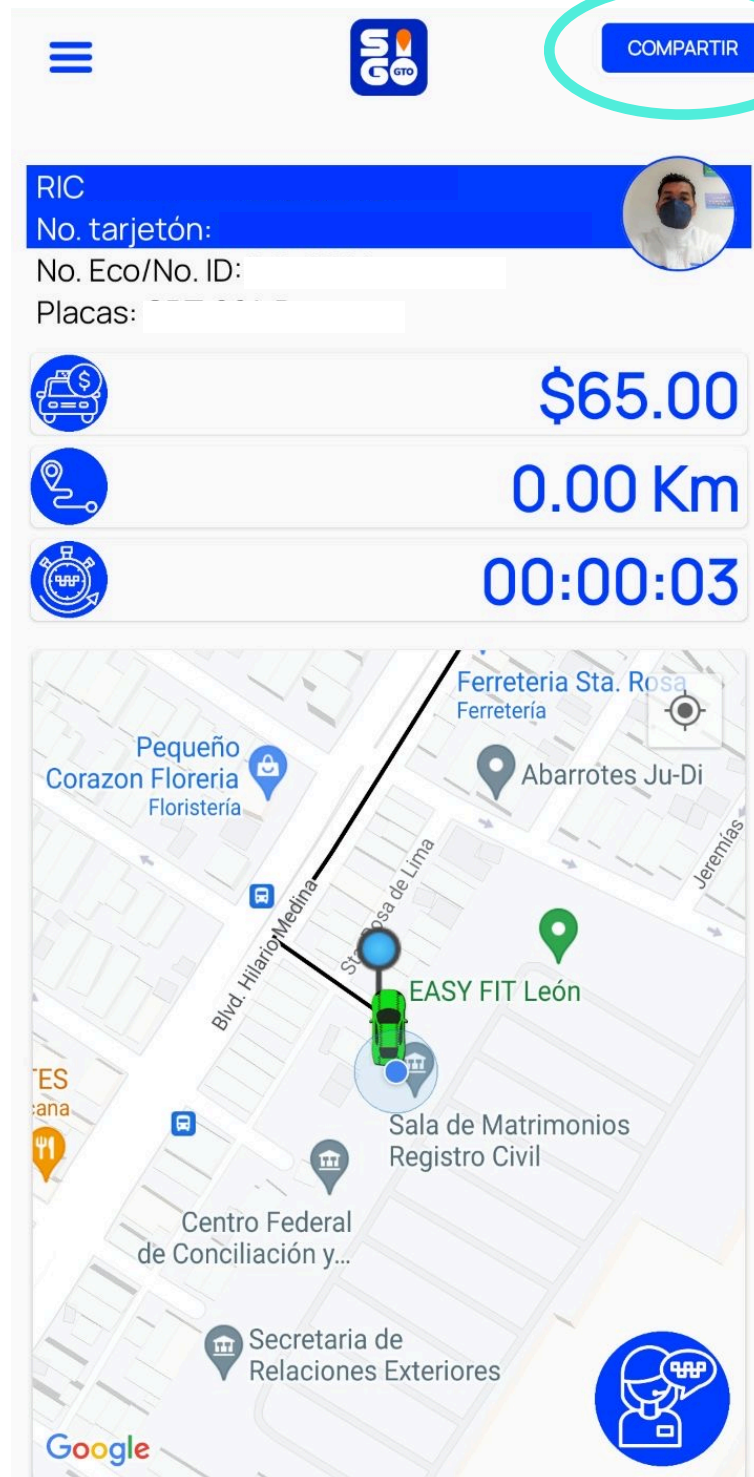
SIGO GTO

COMPARTIR

RIC
No. tarjetón:
No. Eco/No. ID:
Placas:

$65.00

0.00 Km

00:00:03

Ferreteria Sta. Rosa
Ferretería

Pequeño Corazon Floreria
Floristería

Abarrotes Ju-Di

Jeremías

Blvd. Hilario Medina

Sta. Rosa de Lima

EASY FIT León

TES
ana

Sala de Matrimonios Registro Civil

Centro Federal de Conciliación y...

Secretaria de Relaciones Exteriores

Google